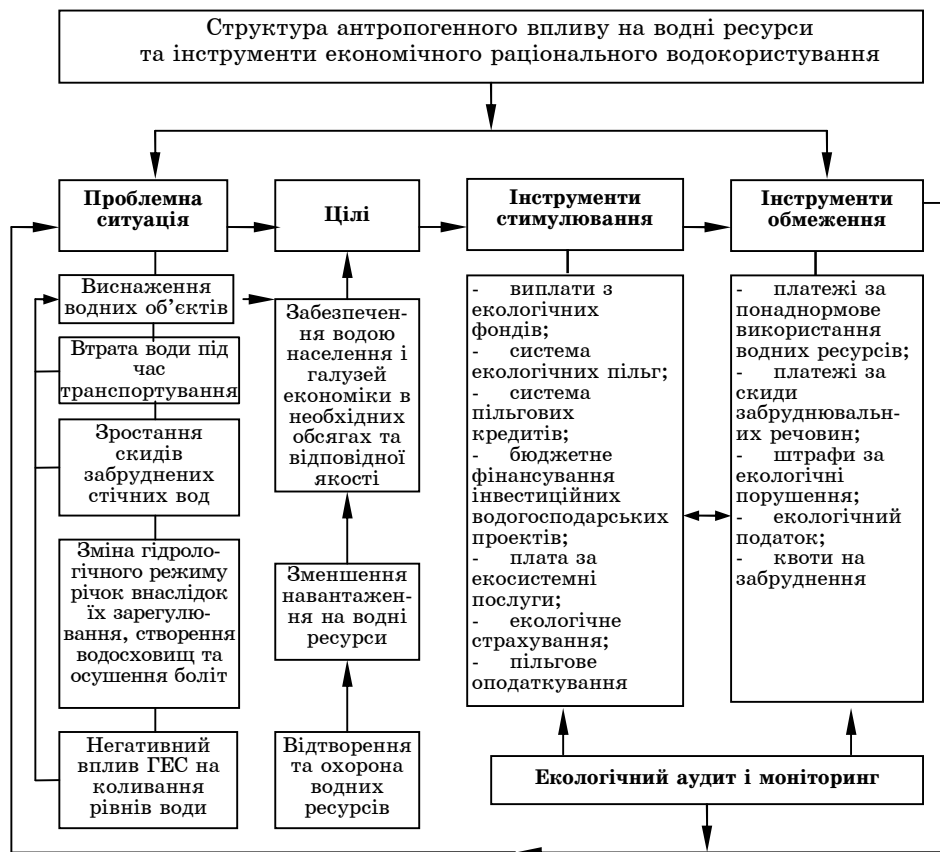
Структура антропогенного впливу на водні ресурси та інструменти економічного раціонального водокористування

**Проблемна ситуація**

**Цілі**

**Інструменти стимулювання**

**Інструменти обмеження**

Виснаження водних об'єктів

Втрата води під час транспортування

Зростання скидів забруднених стічних вод

Зміна гідрологічного режиму річок внаслідок їх зарегулювання, створення водосховищ та осушення боліт

Негативний вплив ГЕС на коливання рівнів води

Забезпечення водою населення і галузей економіки в необхідних обсягах та відповідної якості

Зменшення навантаження на водні ресурси

Відтворення та охорона водних ресурсів

- виплати з екологічних фондів;
- система екологічних пільг;
- система пільгових кредитів;
- бюджетне фінансування інвестиційних водогосподарських проектів;
- плата за екосистемні послуги;
- екологічне страхування;
- пільгове оподаткування

- платежі за понаднормове використання водних ресурсів;
- платежі за скиди забруднювальних речовин;
- штрафи за екологічні порушення;
- екологічний податок;
- квоти на забруднення

**Екологічний аудит і моніторинг**